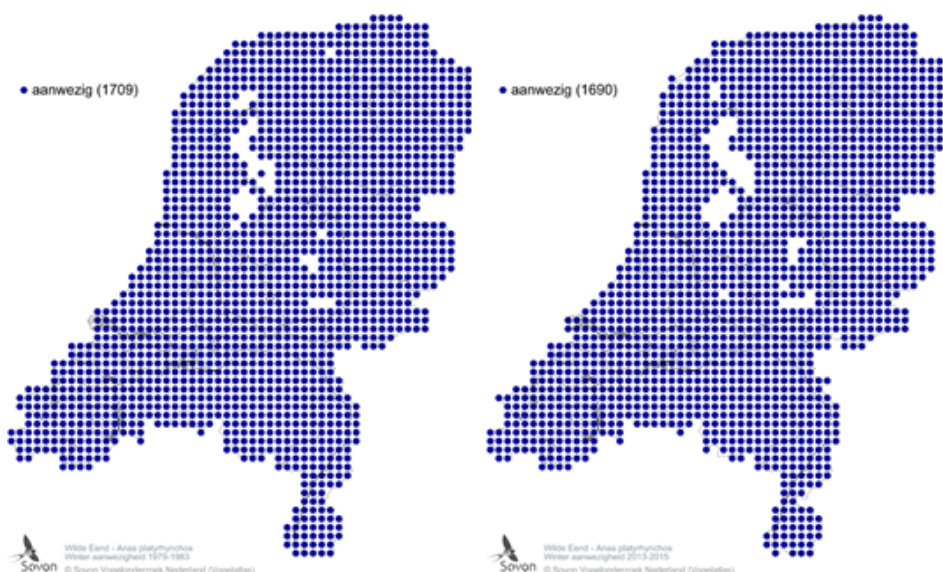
aanwezig (1709)

Sovon
Wilde Eend - Anas platyrhynchos
Winter aanwezigheid 1979-1983
© Sovon Vogelonderzoek Nederland (Vogelatlas)

aanwezig (1690)

Sovon
Wilde Eend - Anas platyrhynchos
Winter aanwezigheid 2013-2015
© Sovon Vogelonderzoek Nederland (Vogelatlas)